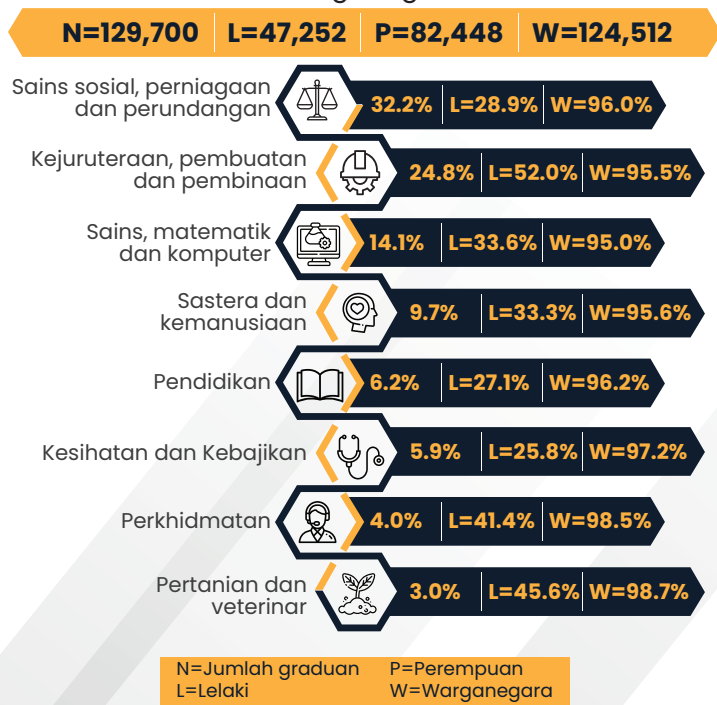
N=129,700 | L=47,252 | P=82,448 | W=124,512

Sains sosial, perniagaan dan perundangan
32.2% | L=28.9% | W=96.0%

Kejuruteraan, pembuatan dan pembinaan
24.8% | L=52.0% | W=95.5%

Sains, matematik dan komputer
14.1% | L=33.6% | W=95.0%

Sastera dan kemanusiaan
9.7% | L=33.3% | W=95.6%

Pendidikan
6.2% | L=27.1% | W=96.2%

Kesihatan dan Kebajikan
5.9% | L=25.8% | W=97.2%

Perkhidmatan
4.0% | L=41.4% | W=98.5%

Pertanian dan veterinar
3.0% | L=45.6% | W=98.7%

N=Jumlah graduan
L=Lelaki
P=Perempuan
W=Warganegara